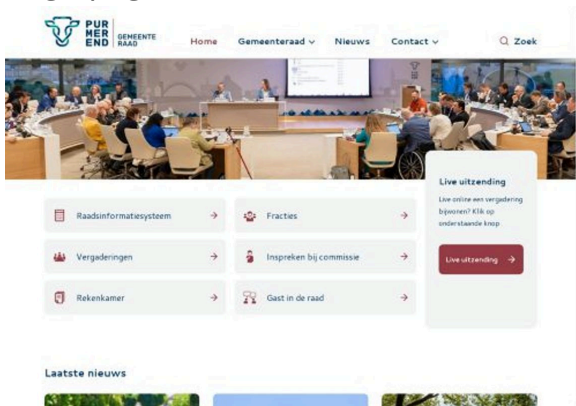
PUR
MER
END
GEMEENTE
RAAD

Home
Gemeenteraad
Nieuws
Contact
Zoek

Live uitzending
Live online een vergadering bijwonen? Klik op onderstaande knop
Live uitzending

Raadsinformatiesysteem
Fracties
Vergaderingen
Inspreken bij commissie
Rekenkamer
Gast in de raad

Laatste nieuws